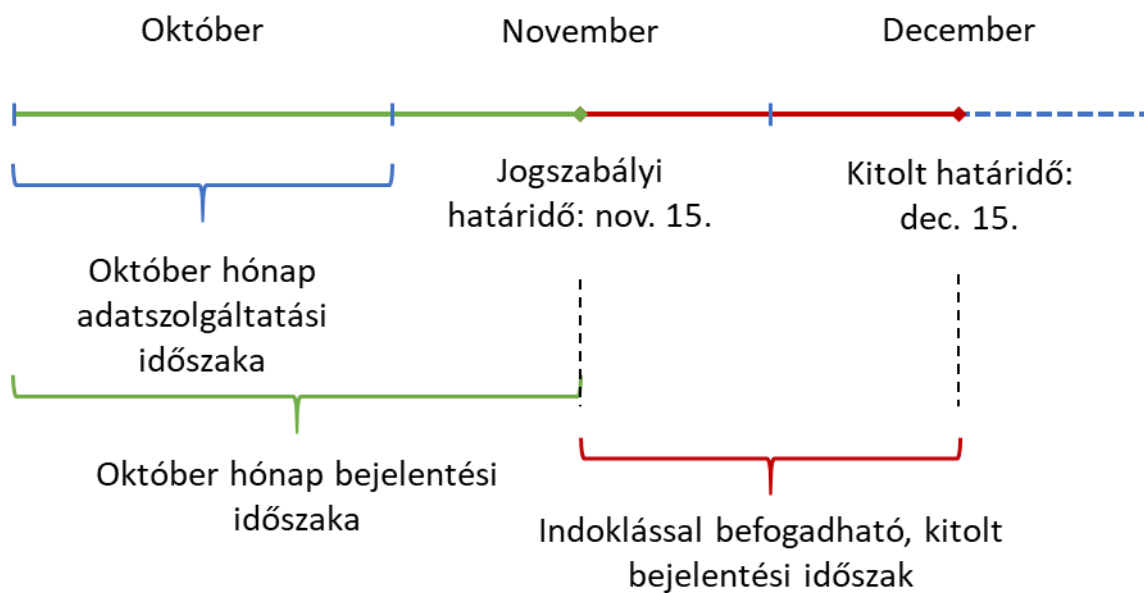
Október

November

December

Jogszabályi határidő: nov. 15.

Kitolt határidő: dec. 15.

Október hónap adatszolgáltatási időszaka

Október hónap bejelentési időszaka

Indoklással befogadható, kitolt bejelentési időszak